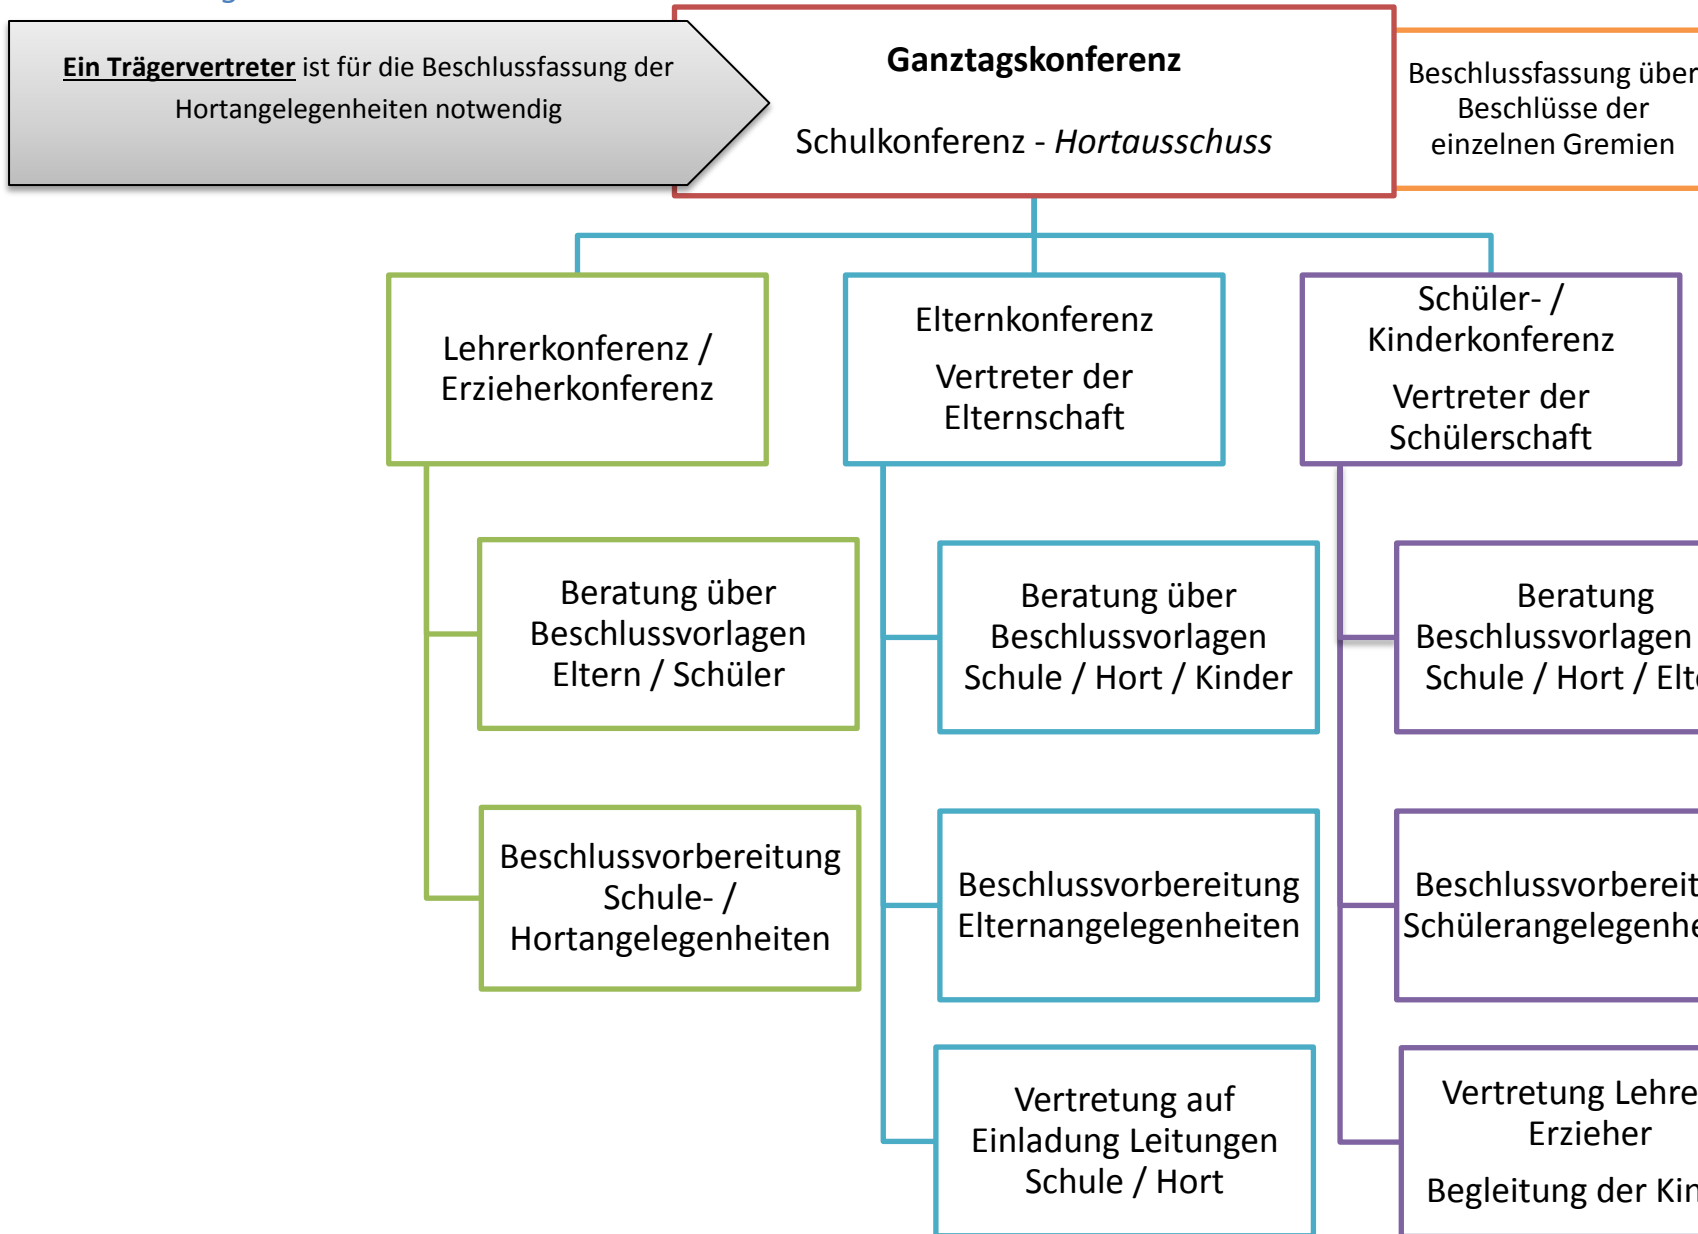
Ein Trägervertreter ist für die Beschlussfassung der Hortangelegenheiten notwendig

Ganztagskonferenz

Schulkonferenz - *Hortausschuss*

Beschlussfassung über Beschlüsse der einzelnen Gremien

Lehrerkonferenz / Erzieherkonferenz

Elternkonferenz

Vertreter der Elternschaft

Schüler- / Kinderkonferenz

Vertreter der Schülerschaft

Beratung über Beschlussvorlagen Eltern / Schüler

Beratung über Beschlussvorlagen Schule / Hort / Kinder

Beratung Beschlussvorlagen Schule / Hort / Elt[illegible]

Beschlussvorbereitung Schule- / Hortangelegenheiten

Beschlussvorbereitung Elternangelegenheiten

Beschlussvorbereit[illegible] Schülerangelegenh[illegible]

Vertretung auf Einladung Leitungen Schule / Hort

Vertretung Lehre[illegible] Erzieher

Begleitung der Kin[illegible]